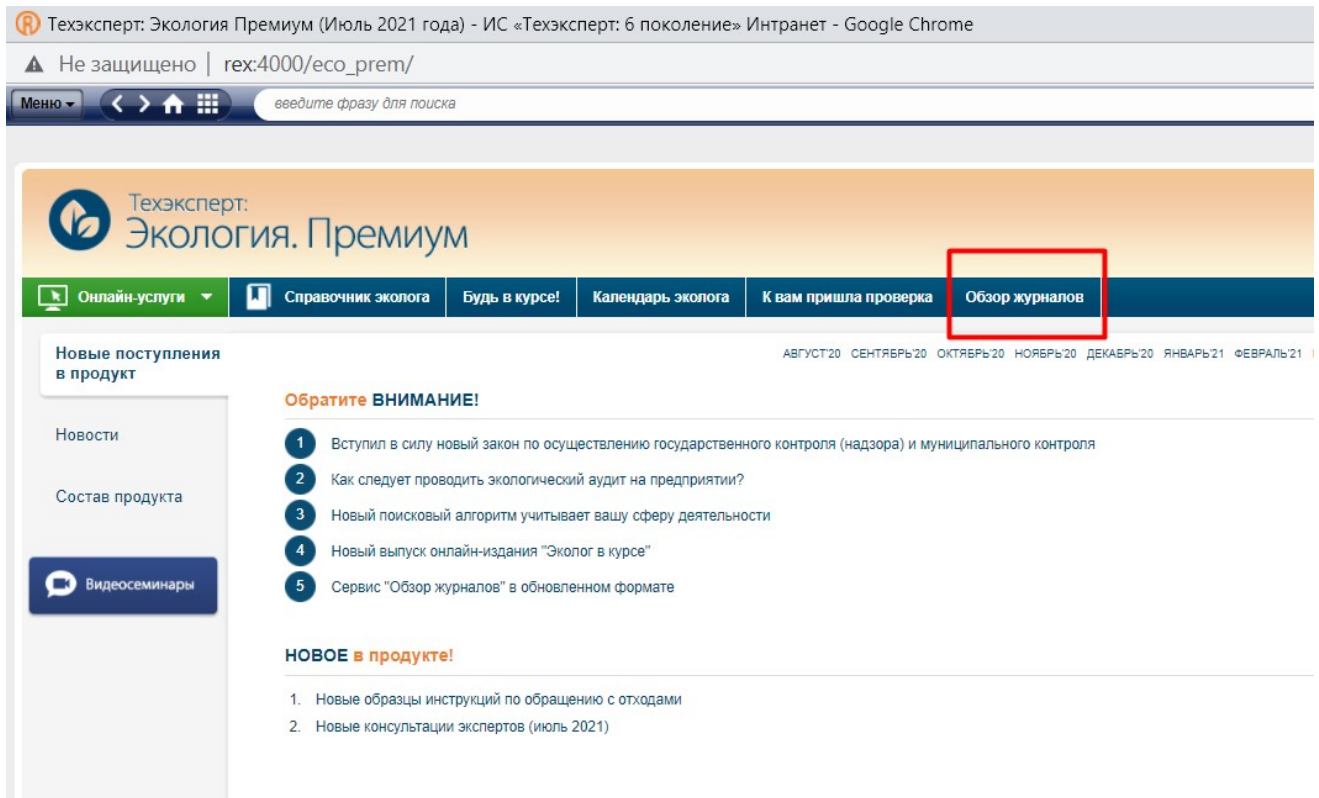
Техэксперт: Экология Премиум (Июль 2021 года) - ИС «Техэксперт: 6 поколение» Интранет - Google Chrome

Не защищено | rex:4000/eco_prem/

Меню

введите фразу для поиска

Техэксперт:
Экология. Премиум

Онлайн-услуги | Справочник эколога | Будь в курсе! | Календарь эколога | К вам пришла проверка | Обзор журналов

Новые поступления в продукт

Новости

Состав продукта

Видеосеминары

АВГУСТ'20 СЕНТЯБРЬ'20 ОКТЯБРЬ'20 НОЯБРЬ'20 ДЕКАБРЬ'20 ЯНВАРЬ'21 ФЕВРАЛЬ'21

Обратите ВНИМАНИЕ!

1 Вступил в силу новый закон по осуществлению государственного контроля (надзора) и муниципального контроля

2 Как следует проводить экологический аудит на предприятии?

3 Новый поисковый алгоритм учитывает вашу сферу деятельности

4 Новый выпуск онлайн-издания "Эколог в курсе"

5 Сервис "Обзор журналов" в обновленном формате

НОВОЕ в продукте!

1. Новые образцы инструкций по обращению с отходами
2. Новые консультации экспертов (июль 2021)